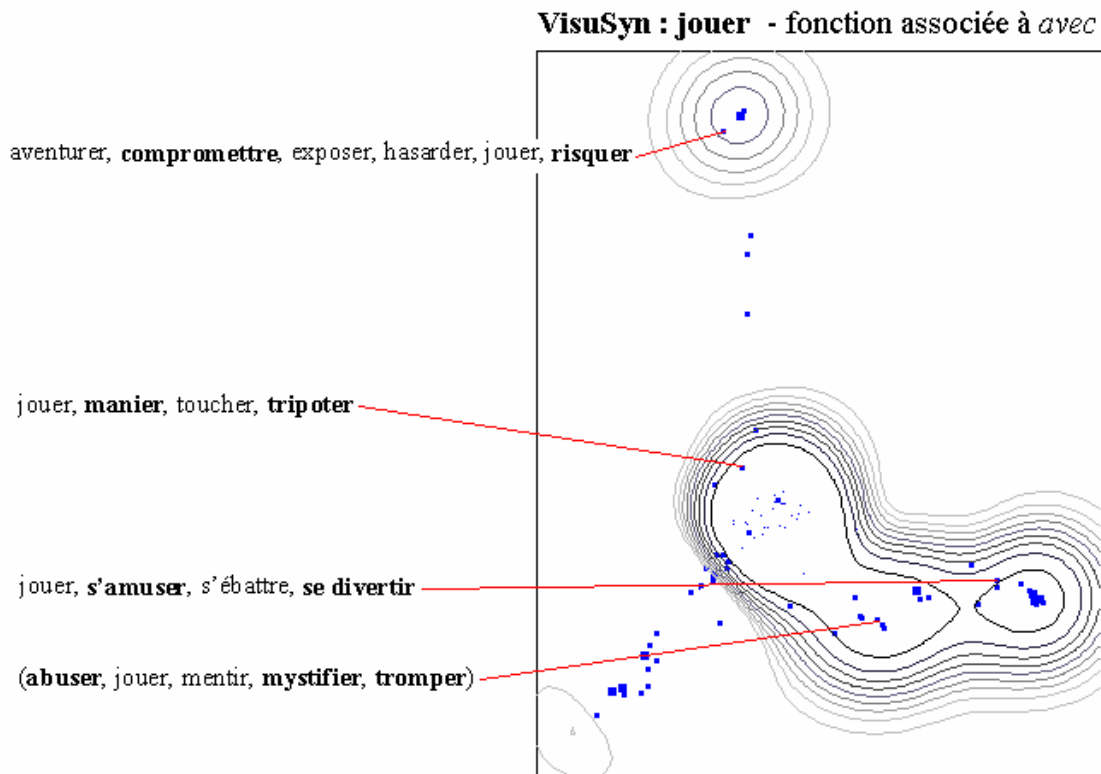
VisuSyn : jouer - fonction associée à avec

aventurer, compromettre, exposer, hasarder, jouer, risquer

jouer, manier, toucher, tripoter

jouer, s'amuser, s'ébattre, se divertir

(abuser, jouer, mentir, mystifier, tromper)